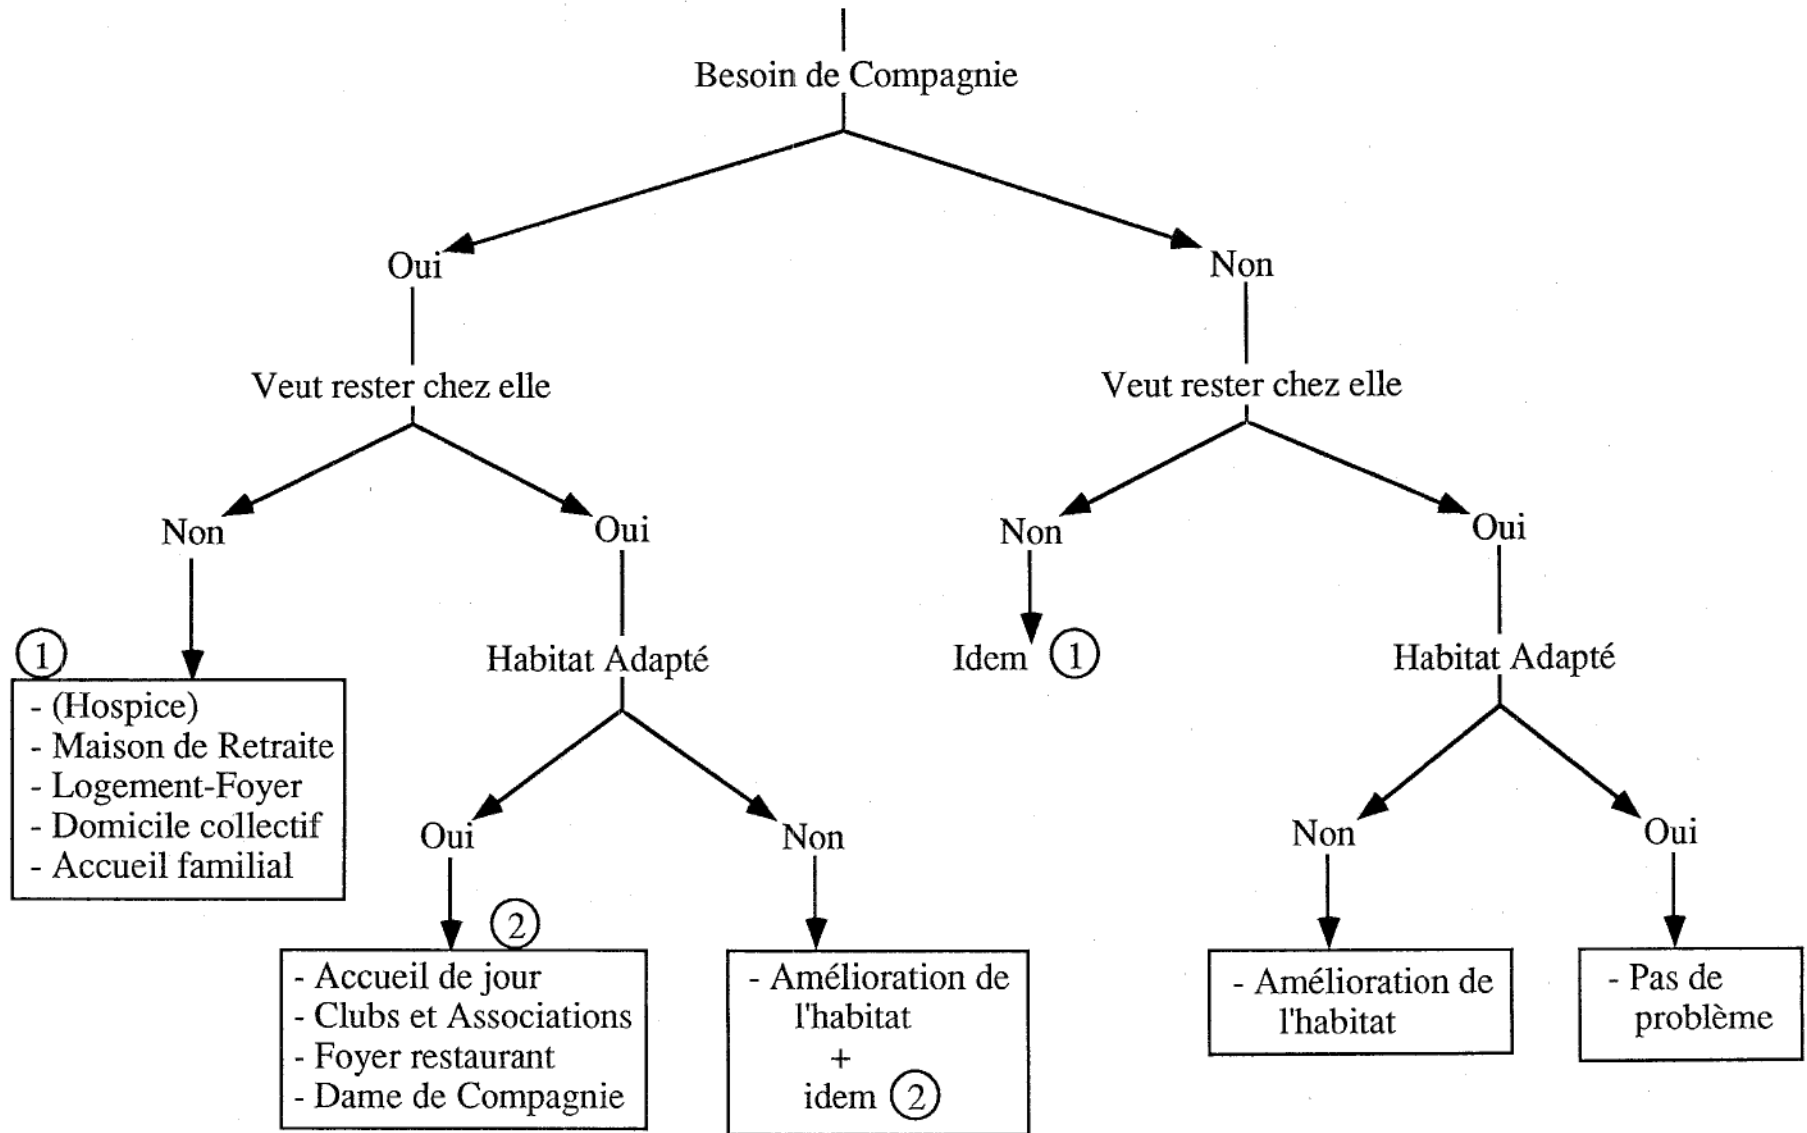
Besoin de Compagnie

Oui

Veut rester chez elle

Non

1

- (Hospice)
- Maison de Retraite
- Logement-Foyer
- Domicile collectif
- Accueil familial

Oui

Habitat Adapté

Oui

2

- Accueil de jour
- Clubs et Associations
- Foyer restaurant
- Dame de Compagnie

Non

- Amélioration de l'habitat
+
idem 2

Non

Veut rester chez elle

Non

Idem 1

Oui

Habitat Adapté

Non

- Amélioration de l'habitat

Oui

- Pas de problème